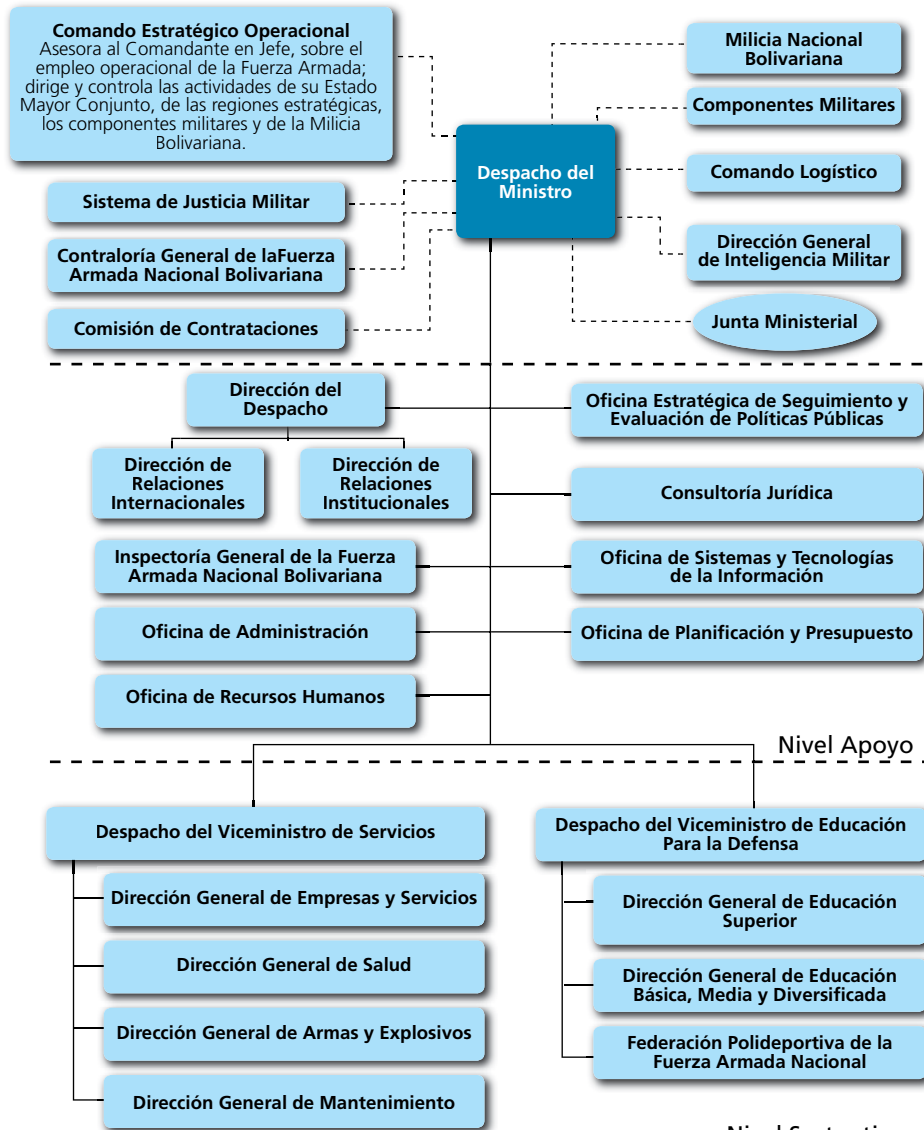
**Comando Estratégico Operacional**
Asesora al Comandante en Jefe, sobre el empleo operacional de la Fuerza Armada; dirige y controla las actividades de su Estado Mayor Conjunto, de las regiones estratégicas, los componentes militares y de la Milicia Bolivariana.

Milicia Nacional Bolivariana

Componentes Militares

Despacho del Ministro

Comando Logístico

Sistema de Justicia Militar

Dirección General de Inteligencia Militar

Contraloría General de laFuerza Armada Nacional Bolivariana

Comisión de Contrataciones

Junta Ministerial

Dirección del Despacho

Oficina Estratégica de Seguimiento y Evaluación de Políticas Públicas

Dirección de Relaciones Internacionales

Dirección de Relaciones Institucionales

Consultoría Jurídica

Inspectoría General de la Fuerza Armada Nacional Bolivariana

Oficina de Sistemas y Tecnologías de la Información

Oficina de Administración

Oficina de Planificación y Presupuesto

Oficina de Recursos Humanos

Nivel Apoyo

Despacho del Viceministro de Servicios

Despacho del Viceministro de Educación Para la Defensa

Dirección General de Empresas y Servicios

Dirección General de Educación Superior

Dirección General de Salud

Dirección General de Educación Básica, Media y Diversificada

Dirección General de Armas y Explosivos

Federación Polideportiva de la Fuerza Armada Nacional

Dirección General de Mantenimiento

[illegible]